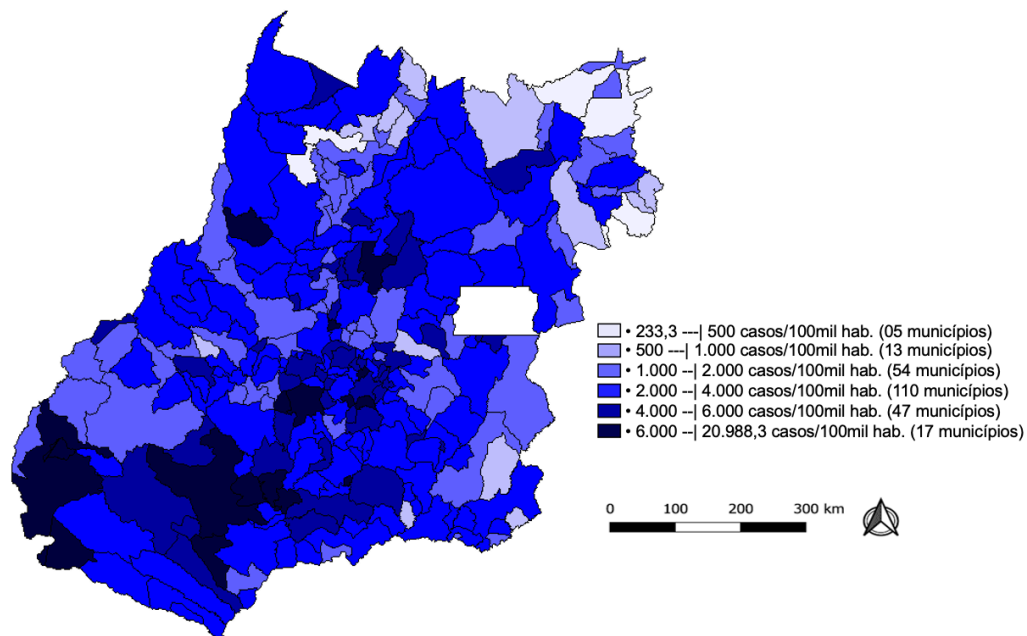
• 233,3 ---| 500 casos/100mil hab. (05 municípios)
• 500 ---| 1.000 casos/100mil hab. (13 municípios)
• 1.000 --| 2.000 casos/100mil hab. (54 municípios)
• 2.000 --| 4.000 casos/100mil hab. (110 municípios)
• 4.000 --| 6.000 casos/100mil hab. (47 municípios)
• 6.000 --| 20.988,3 casos/100mil hab. (17 municípios)

0 100 200 300 km